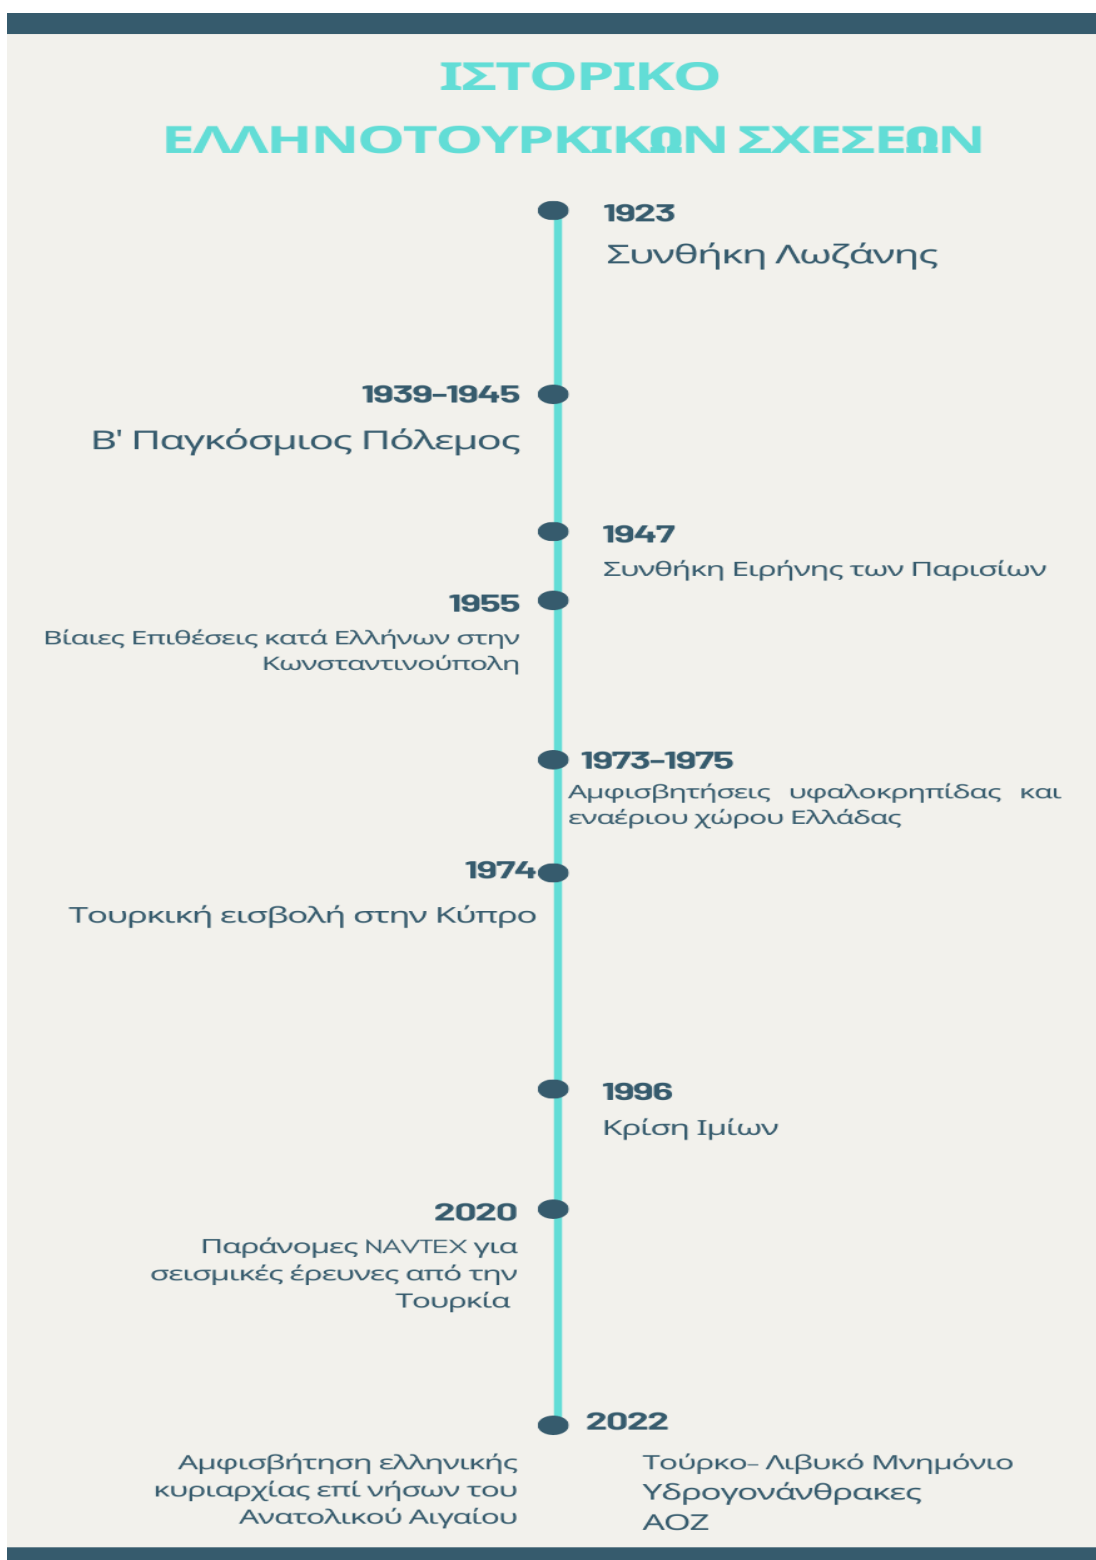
ΙΣΤΟΡΙΚΟ
ΕΛΛΗΝΟΤΟΥΡΚΙΚΩΝ ΣΧΕΣΕΩΝ

1923
Συνθήκη Λωζάνης

1939-1945
Β' Παγκόσμιος Πόλεμος

1947
Συνθήκη Ειρήνης των Παρισίων

1955
Βίαιες Επιθέσεις κατά Ελλήνων στην Κωνσταντινούπολη

1973-1975
Αμφισβητήσεις υφαλοκρηπίδας και εναέριου χώρου Ελλάδας

1974
Τουρκική εισβολή στην Κύπρο

1996
Κρίση Ιμίων

2020
Παράνομες NAVTEX για σεισμικές έρευνες από την Τουρκία

2022
Αμφισβήτηση ελληνικής κυριαρχίας επί νήσων του Ανατολικού Αιγαίου

Τούρκο- Λιβυκό Μνημόνιο
Υδρογονάνθρακες
ΑΟΖ